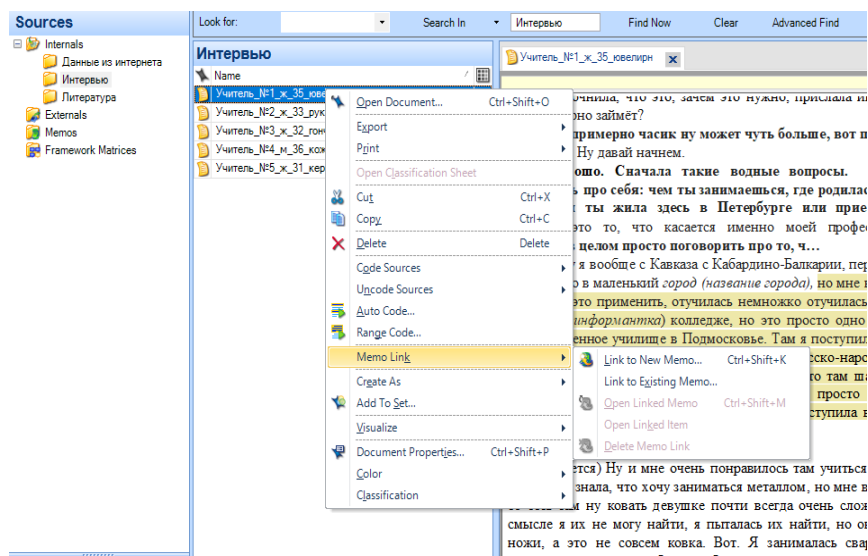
Sources
Internals
Данные из интернета
Интервью
Литература
Externals
Memos
Framework Matrices

Look for:
Search In
Интервью
Find Now
Clear
Advanced Find

Интервью
Name
Учитель_№1_ж_35_юве
Учитель_№2_ж_33_рук
Учитель_№3_ж_32_гонч
Учитель_№4_м_36_кож
Учитель_№5_ж_31_кер

Учитель_№1_ж_35_ювелирн

Open Document... Ctrl+Shift+O
Export
Print
Open Classification Sheet
Cut Ctrl+X
Copy Ctrl+C
Delete Delete
Code Sources
Uncode Sources
Auto Code...
Range Code...
Memo Link
Create As
Add To Set...
Visualize
Document Properties... Ctrl+Shift+P
Color
Classification

Link to New Memo... Ctrl+Shift+K
Link to Existing Memo...
Open Linked Memo Ctrl+Shift+M
Open Linked Item
Delete Memo Link

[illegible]очнила, что это, зачем это нужно, прислала и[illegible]
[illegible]рно займёт?
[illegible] примерно часик ну может чуть больше, вот п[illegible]
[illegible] Ну давай начнем.
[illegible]ошо. Сначала такие водные вопросы.
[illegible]ь про себя: чем ты занимаешься, где родилас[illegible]
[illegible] ты жила здесь в Петербурге или прие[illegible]
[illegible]это то, что касается именно моей профе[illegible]
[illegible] целом просто поговорить про то, ч…
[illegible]у я вообще с Кавказа с Кабардино-Балкарии, пер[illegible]
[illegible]о в маленький город (название города), но мне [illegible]
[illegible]это применить, отучилась немножко отучилась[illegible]
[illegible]информантка) колледже, но это просто одно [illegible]
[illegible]енное училище в Подмосковье. Там я поступил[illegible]
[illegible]ско-наро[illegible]
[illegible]то там ш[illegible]
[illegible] просто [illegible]
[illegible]оступила в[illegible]
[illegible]ется) Ну и мне очень понравилось там учиться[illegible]
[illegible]знала, что хочу заниматься металлом, но мне в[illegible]
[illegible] там ну ковать девушке почти всегда очень слож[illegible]
смысле я их не могу найти, я пыталась их найти, но он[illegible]
ножи, а это не совсем ковка. Вот. Я занималась свар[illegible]